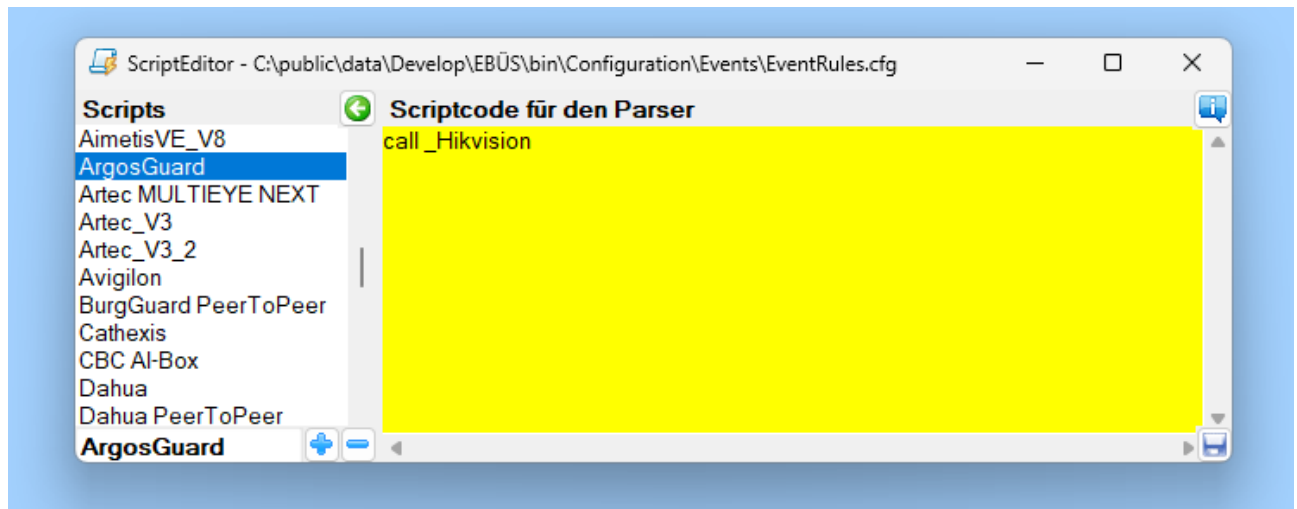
ScriptEditor - C:\public\data\Develop\EBÜS\bin\Configuration\Events\EventRules.cfg

Scripts

AimetisVE_V8
ArgosGuard
Artec MULTIEYE NEXT
Artec_V3
Artec_V3_2
Avigilon
BurgGuard PeerToPeer
Cathexis
CBC AI-Box
Dahua
Dahua PeerToPeer

ArgosGuard

Scriptcode für den Parser

call _Hikvision